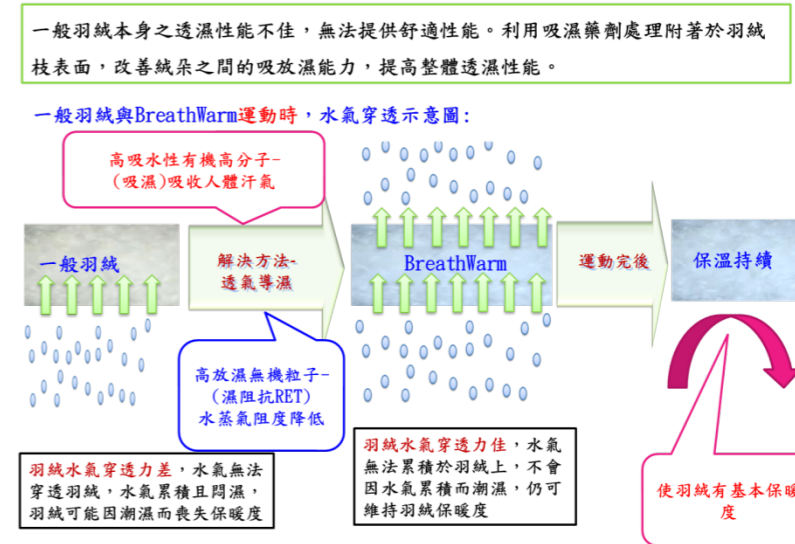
一般羽絨本身之透濕性能不佳，無法提供舒適性能。利用吸濕藥劑處理附著於羽絨枝表面，改善絨朵之間的吸放濕能力，提高整體透濕性能。

一般羽絨與BreathWarm運動時，水氣穿透示意圖:

高吸水性有機高分子-(吸濕)吸收人體汗氣

一般羽絨

解決方法-透氣導濕

BreathWarm

運動完後

保溫持續

高放濕無機粒子-(濕阻抗RET)水蒸氣阻度降低

羽絨水氣穿透力差，水氣無法穿透羽絨，水氣累積且悶濕，羽絨可能因潮濕而喪失保暖度

羽絨水氣穿透力佳，水氣無法累積於羽絨上，不會因水氣累積而潮濕，仍可維持羽絨保暖度

使羽絨有基本保暖度